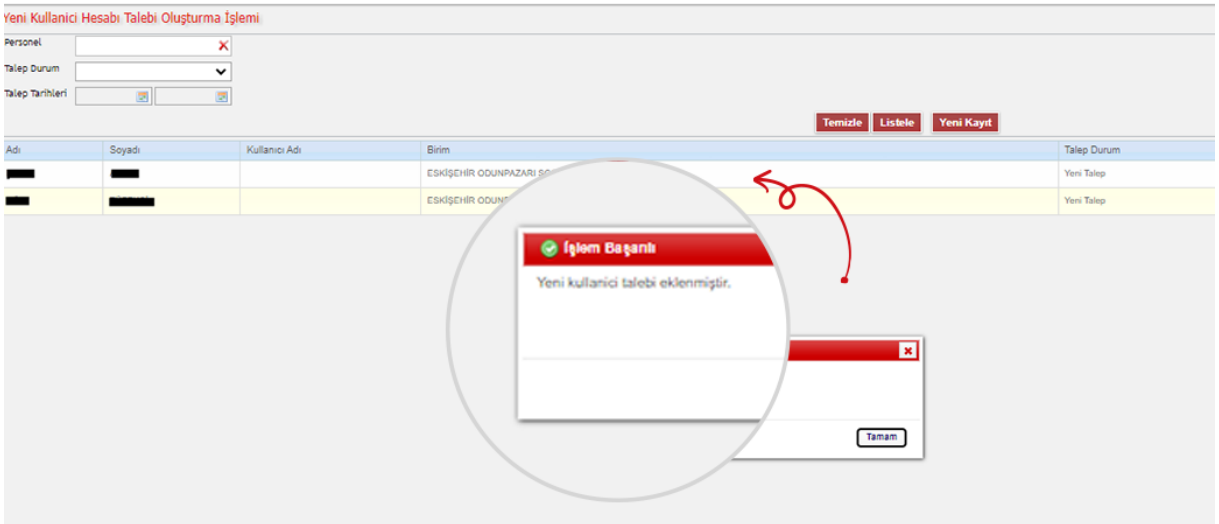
Yeni Kullanici Hesabı Talebi Oluşturma İşlemi

Personel
Talep Durum
Talep Tarihleri

Temizle Listele Yeni Kayıt

| Adı | Soyadı | Kullanıcı Adı | Birim | Talep Durum |
|---|---|---|---|---|
| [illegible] | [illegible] | | ESKİŞEHİR ODUNPAZARI SO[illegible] | Yeni Talep |
| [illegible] | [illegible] | | ESKİŞEHİR ODUN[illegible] | Yeni Talep |

İşlem Başarılı
Yeni kullanici talebi eklenmiştir.

Tamam